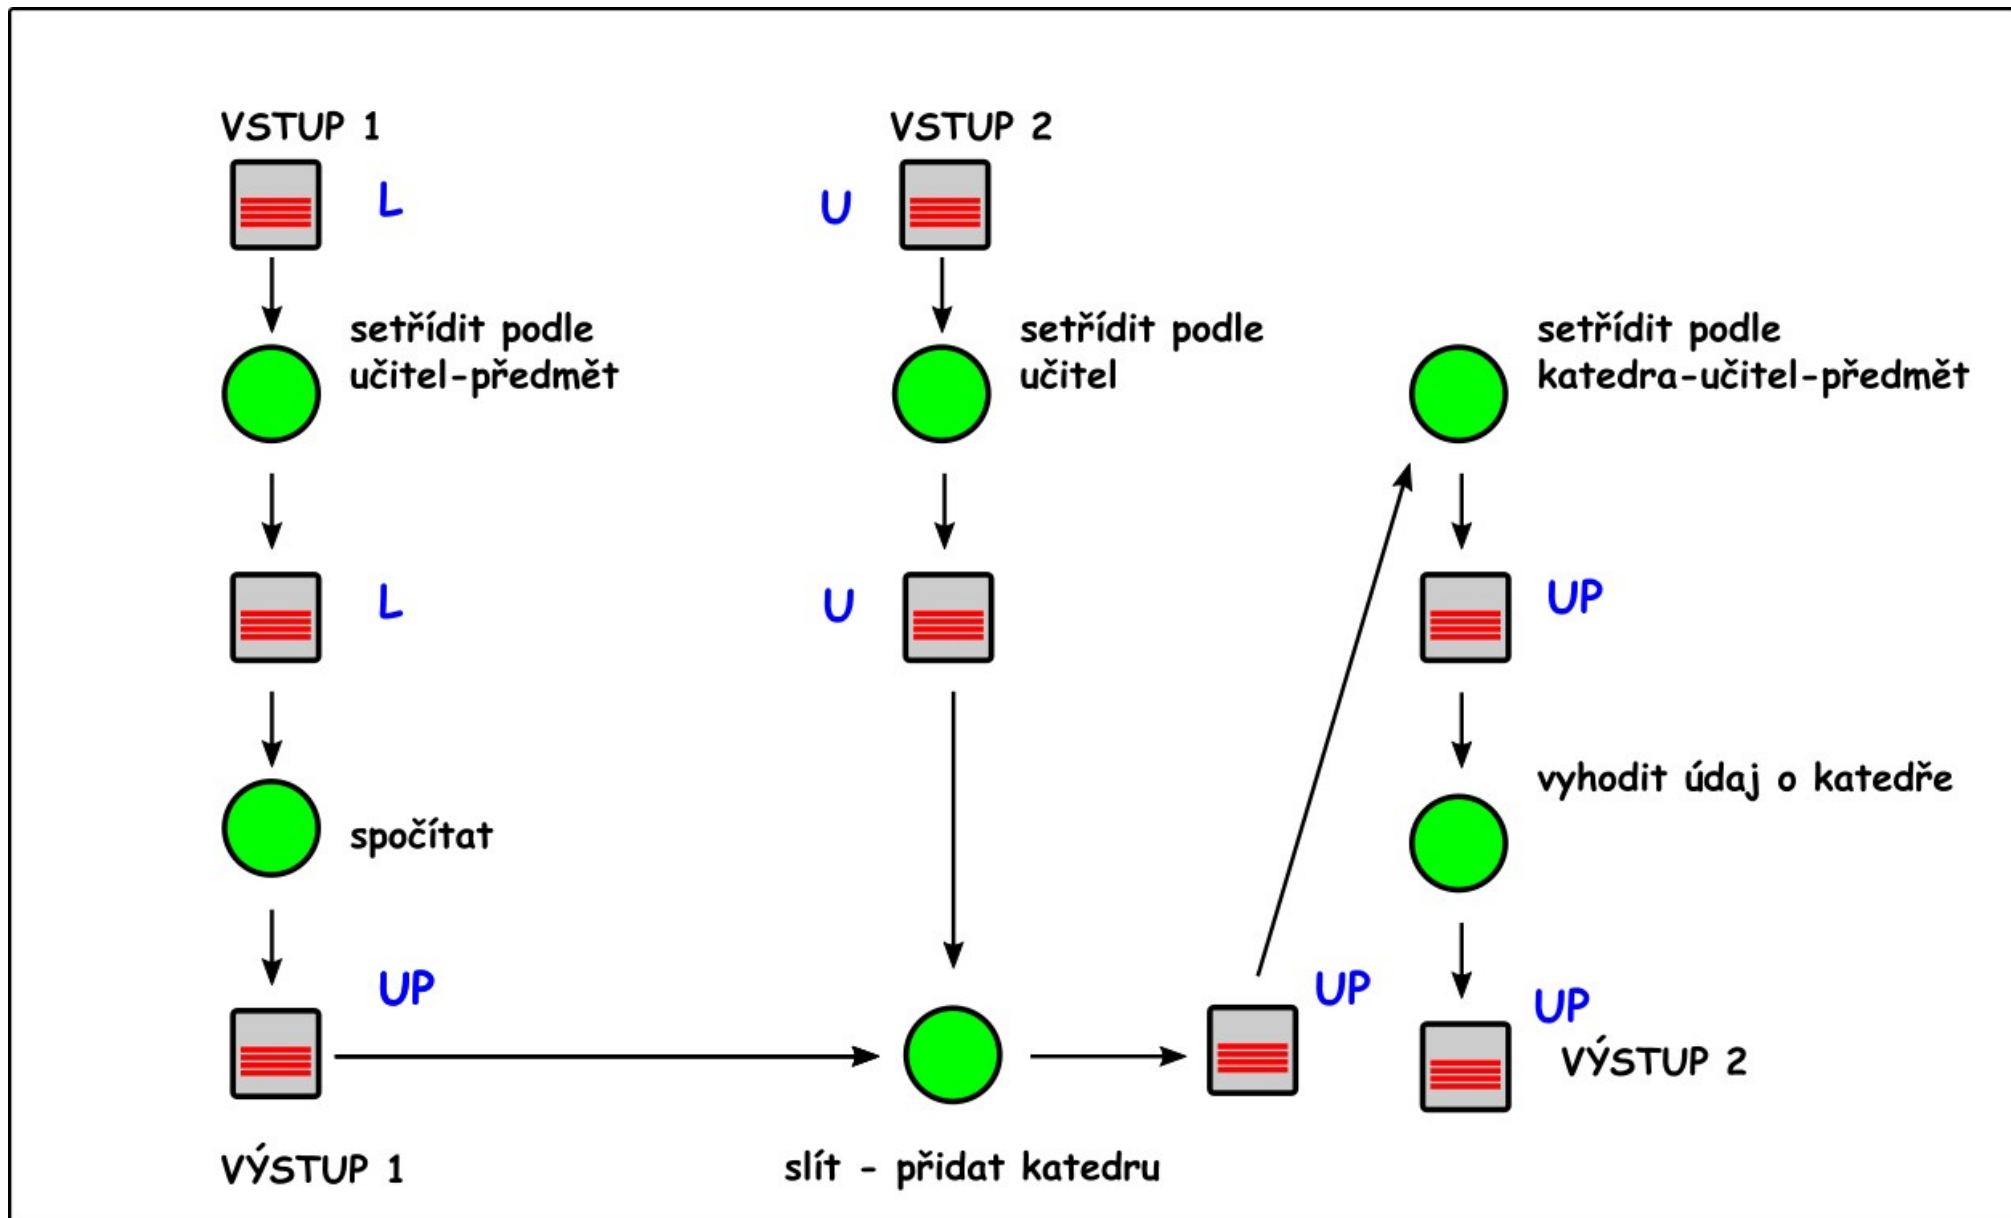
VSTUP 1

L

setřídit podle učitel-předmět

L

spočítat

UP

VÝSTUP 1

VSTUP 2

U

setřídit podle učitel

U

slít - přidat katedru

UP

setřídit podle katedra-učitel-předmět

UP

vyhodit údaj o katedře

UP

VÝSTUP 2